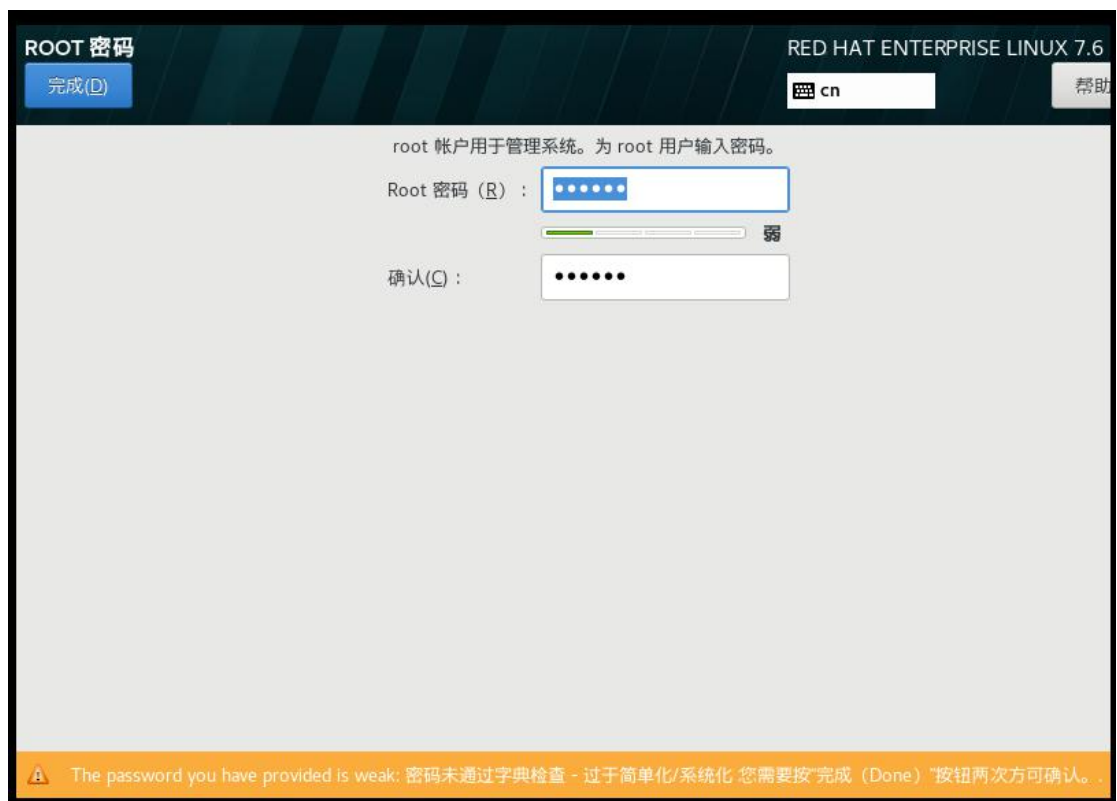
ROOT 密码
完成(D)

RED HAT ENTERPRISE LINUX 7.6
cn
帮助

root 帐户用于管理系统。为 root 用户输入密码。

Root 密码（R）： ••••••

弱

确认(C)： ••••••

The password you have provided is weak: 密码未通过字典检查 - 过于简单化/系统化 您需要按"完成（Done）"按钮两次方可确认。.